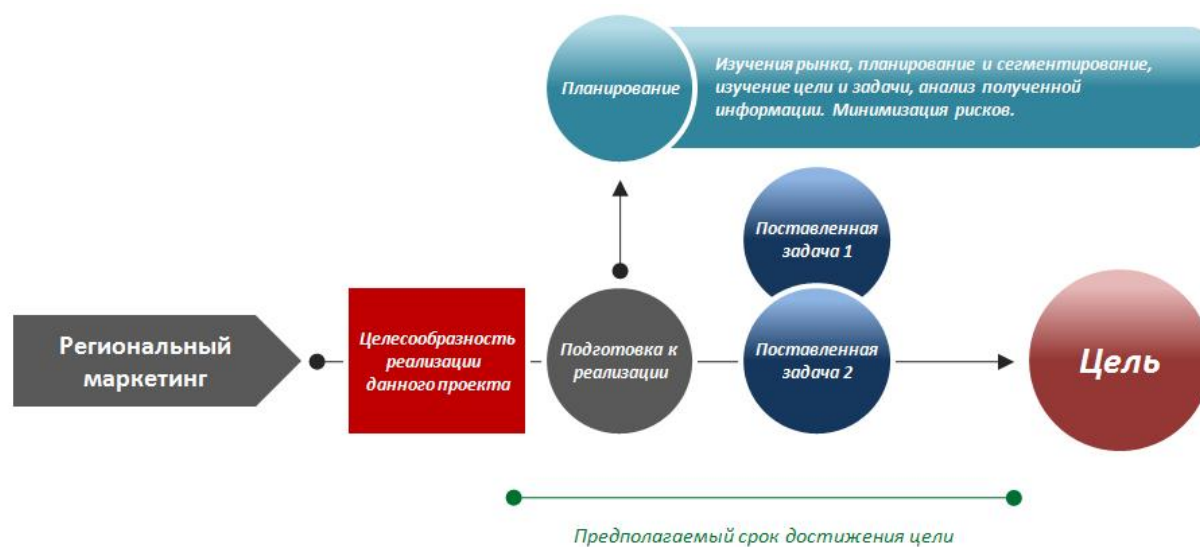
Планирование

Изучения рынка, планирование и сегментирование, изучение цели и задачи, анализ полученной информации. Минимизация рисков.

Поставленная задача 1

Региональный маркетинг

Целесообразность реализации данного проекта

Подготовка к реализации

Поставленная задача 2

Цель

Предполагаемый срок достижения цели